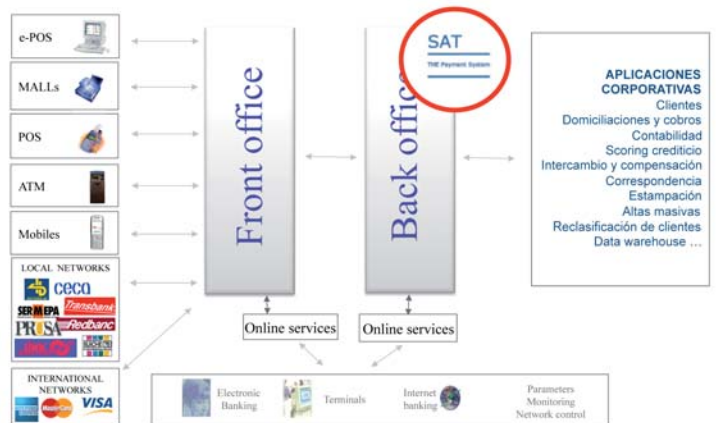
e-POS

MALLs

POS

ATM

Mobiles

LOCAL NETWORKS

ceca

Transbank

SERMEPA

PROSA

Redbanc

INTERNATIONAL NETWORKS

MasterCard

VISA

Front office

Back office

SAT

THE Payment System

Online services

Online services

APLICACIONES CORPORATIVAS
Clientes
Domiciliaciones y cobros
Contabilidad
Scoring crediticio
Intercambio y compensación
Correspondencia
Estampación
Altas masivas
Reclasificación de clientes
Data warehouse ...

Electronic Banking

Terminals

Internet banking

Parameters
Monitoring
Network control